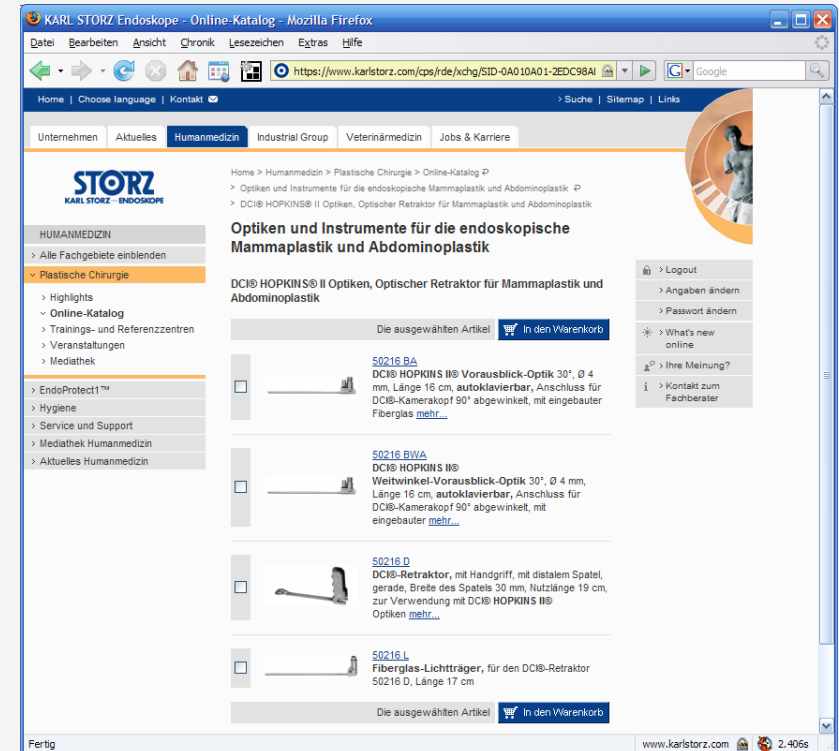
KARL STORZ Endoskope - Online-Katalog - Mozilla Firefox

Datei Bearbeiten Ansicht Chronik Lesezeichen Extras Hilfe

https://www.karlstorz.com/cps/rde/xchg/SID-0A010A01-2EDC98AI

Google

Home | Choose language | Kontakt

› Suche | Sitemap | Links

Unternehmen Aktuelles Humanmedizin Industrial Group Veterinärmedizin Jobs & Karriere

STORZ
KARL STORZ — ENDOSKOPE

HUMANMEDIZIN

› Alle Fachgebiete einblenden
› Plastische Chirurgie
› Highlights
› Online-Katalog
› Trainings- und Referenzzentren
› Veranstaltungen
› Mediathek

› EndoProtect1™
› Hygiene
› Service und Support
› Mediathek Humanmedizin
› Aktuelles Humanmedizin

Home > Humanmedizin > Plastische Chirurgie > Online-Katalog
› Optiken und Instrumente für die endoskopische Mammaplastik und Abdominoplastik
› DCI® HOPKINS® II Optiken, Optischer Retraktor für Mammaplastik und Abdominoplastik

Optiken und Instrumente für die endoskopische Mammaplastik und Abdominoplastik

DCI® HOPKINS® II Optiken, Optischer Retraktor für Mammaplastik und Abdominoplastik

Die ausgewählten Artikel In den Warenkorb

50216 BA
DCI® HOPKINS II® Vorausblick-Optik 30°, Ø 4 mm, Länge 16 cm, autoklavierbar, Anschluss für DCI®-Kamerakopf 90° abgewinkelt, mit eingebauter Fiberglas mehr...

50216 BWA
DCI® HOPKINS II® Weitwinkel-Vorausblick-Optik 30°, Ø 4 mm, Länge 16 cm, autoklavierbar, Anschluss für DCI®-Kamerakopf 90° abgewinkelt, mit eingebauter mehr...

50216 D
DCI®-Retraktor, mit Handgriff, mit distalem Spatel, gerade, Breite des Spatels 30 mm, Nutzlänge 19 cm, zur Verwendung mit DCI® HOPKINS II® Optiken mehr...

50216 L
Fiberglas-Lichtträger, für den DCI®-Retraktor 50216 D, Länge 17 cm

Die ausgewählten Artikel In den Warenkorb

› Logout
› Angaben ändern
› Passwort ändern
› What's new online
› Ihre Meinung?
› Kontakt zum Fachberater

Fertig www.karlstorz.com 2.406s